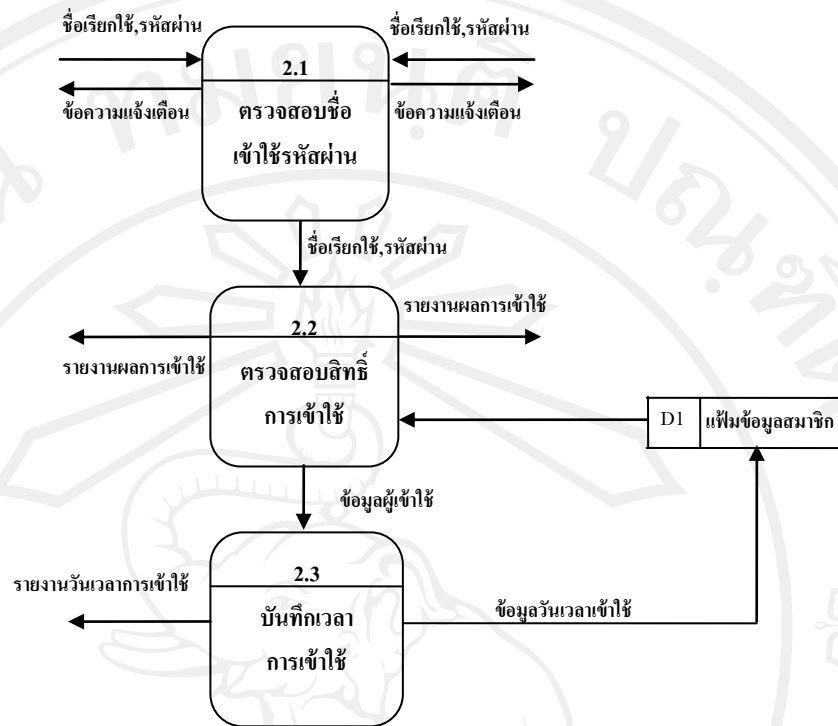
ชื่อเรียกใช้,รหัสผ่าน

ข้อความแจ้งเตือน

2.1

ตรวจสอบชื่อ

เข้าใช้รหัสผ่าน

ชื่อเรียกใช้,รหัสผ่าน

ข้อความแจ้งเตือน

ชื่อเรียกใช้,รหัสผ่าน

รายงานผลการเข้าใช้

2.2

ตรวจสอบสิทธิ์

การเข้าใช้

รายงานผลการเข้าใช้

D1 | แฟ้มข้อมูลสมาชิก

ข้อมูลผู้เข้าใช้

รายงานวันเวลาการเข้าใช้

2.3

บันทึกเวลา

การเข้าใช้

ข้อมูลวันเวลาเข้าใช้